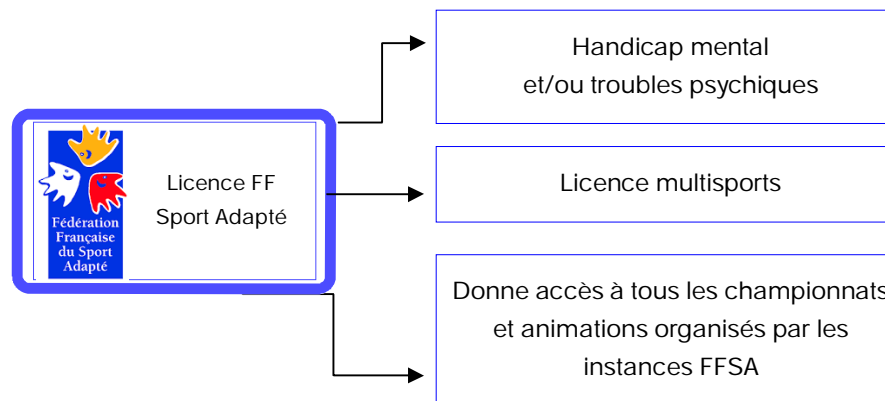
Fédération Française du Sport Adapté

Licence FF Sport Adapté

Handicap mental et/ou troubles psychiques

Licence multisports

Donne accès à tous les championnats et animations organisés par les instances FFSA